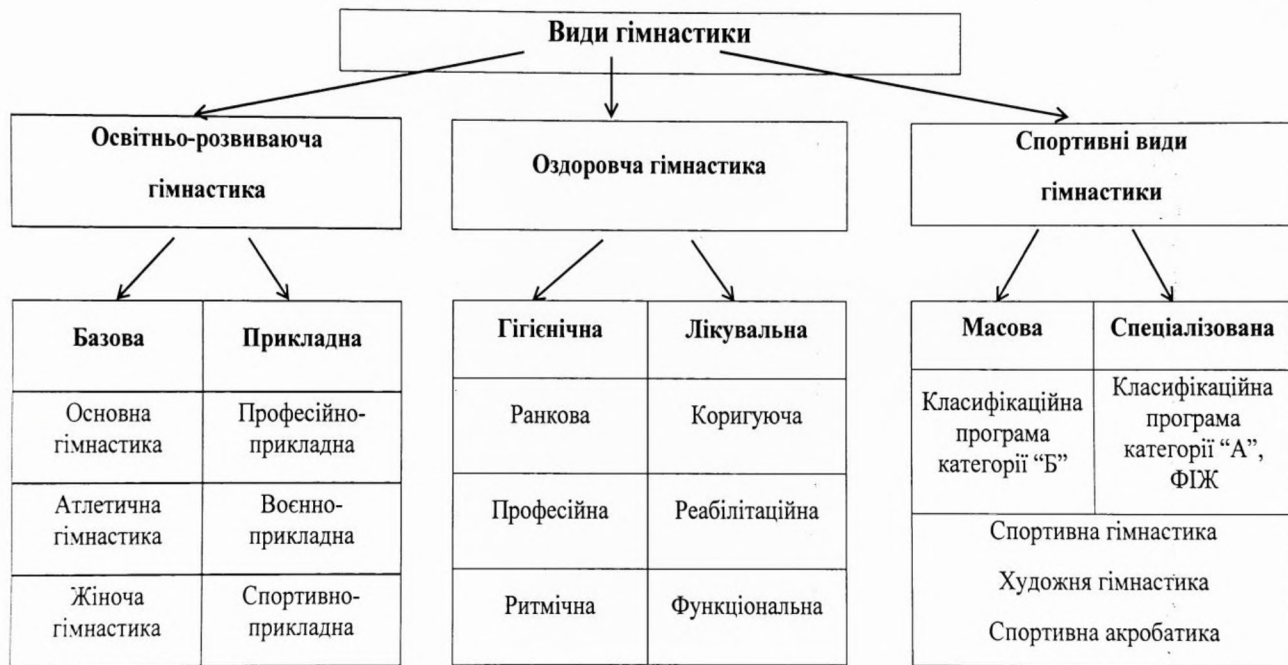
Види гімнастики

Освітньо-розвиваюча гімнастика

| Базова | Прикладна |
|---|---|
| Основна гімнастика | Професійно-прикладна |
| Атлетична гімнастика | Воєнно-прикладна |
| Жіноча гімнастика | Спортивно-прикладна |

Оздоровча гімнастика

| Гігієнічна | Лікувальна |
|---|---|
| Ранкова | Коригуюча |
| Професійна | Реабілітаційна |
| Ритмічна | Функціональна |

Спортивні види гімнастики

| Масова | Спеціалізована |
|---|---|
| Класифікаційна програма категорії "Б" | Класифікаційна програма категорії "А", ФІЖ |

Спортивна гімнастика

Художня гімнастика

Спортивна акробатика